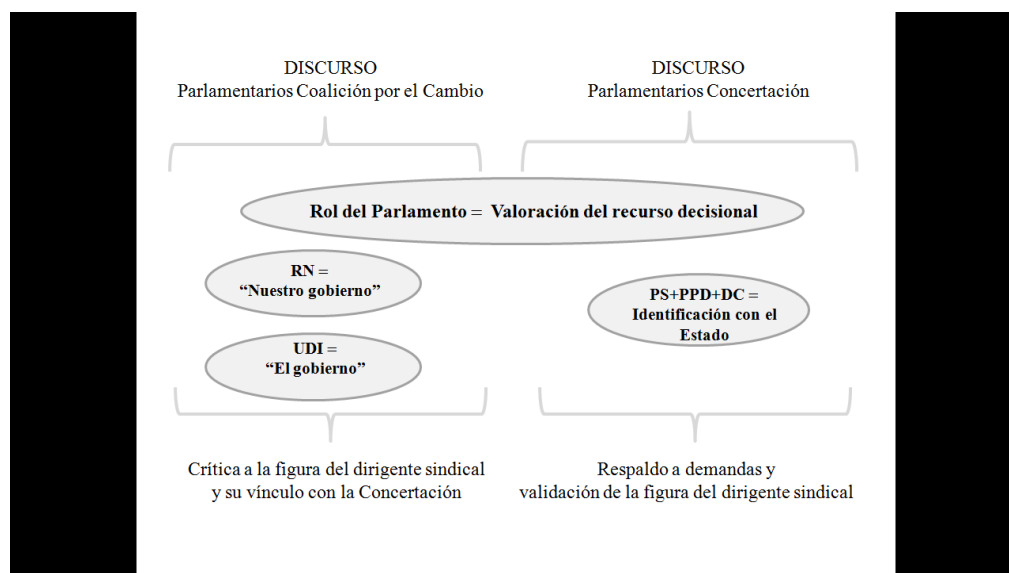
DISCURSO
Parlamentarios Coalición por el Cambio

DISCURSO
Parlamentarios Concertación

Rol del Parlamento = Valoración del recurso decisional

RN =
"Nuestro gobierno"

UDI =
"El gobierno"

PS+PPD+DC =
Identificación con el Estado

Crítica a la figura del dirigente sindical y su vínculo con la Concertación

Respaldo a demandas y validación de la figura del dirigente sindical